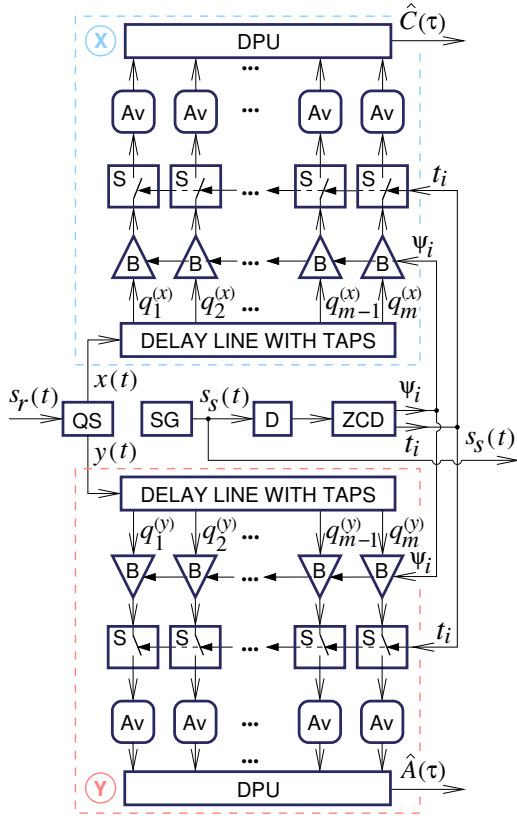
X

DPU

$\hat{C}(\tau)$

...

Av Av ... Av Av

S S ... S S

$t_i$

B B ... B B

$\psi_i$

$q_1^{(x)}$ $q_2^{(x)}$ ... $q_{m-1}^{(x)}$ $q_m^{(x)}$

DELAY LINE WITH TAPS

$x(t)$

$s_r(t)$

QS

SG

$s_s(t)$

D

ZCD

$\psi_i$

$t_i$

$s_s(t)$

$y(t)$

DELAY LINE WITH TAPS

$q_1^{(y)}$ $q_2^{(y)}$ ... $q_{m-1}^{(y)}$ $q_m^{(y)}$

B B ... B B

$\psi_i$

S S ... S S

$t_i$

Av Av ... Av Av

...

$\hat{A}(\tau)$

Y

DPU